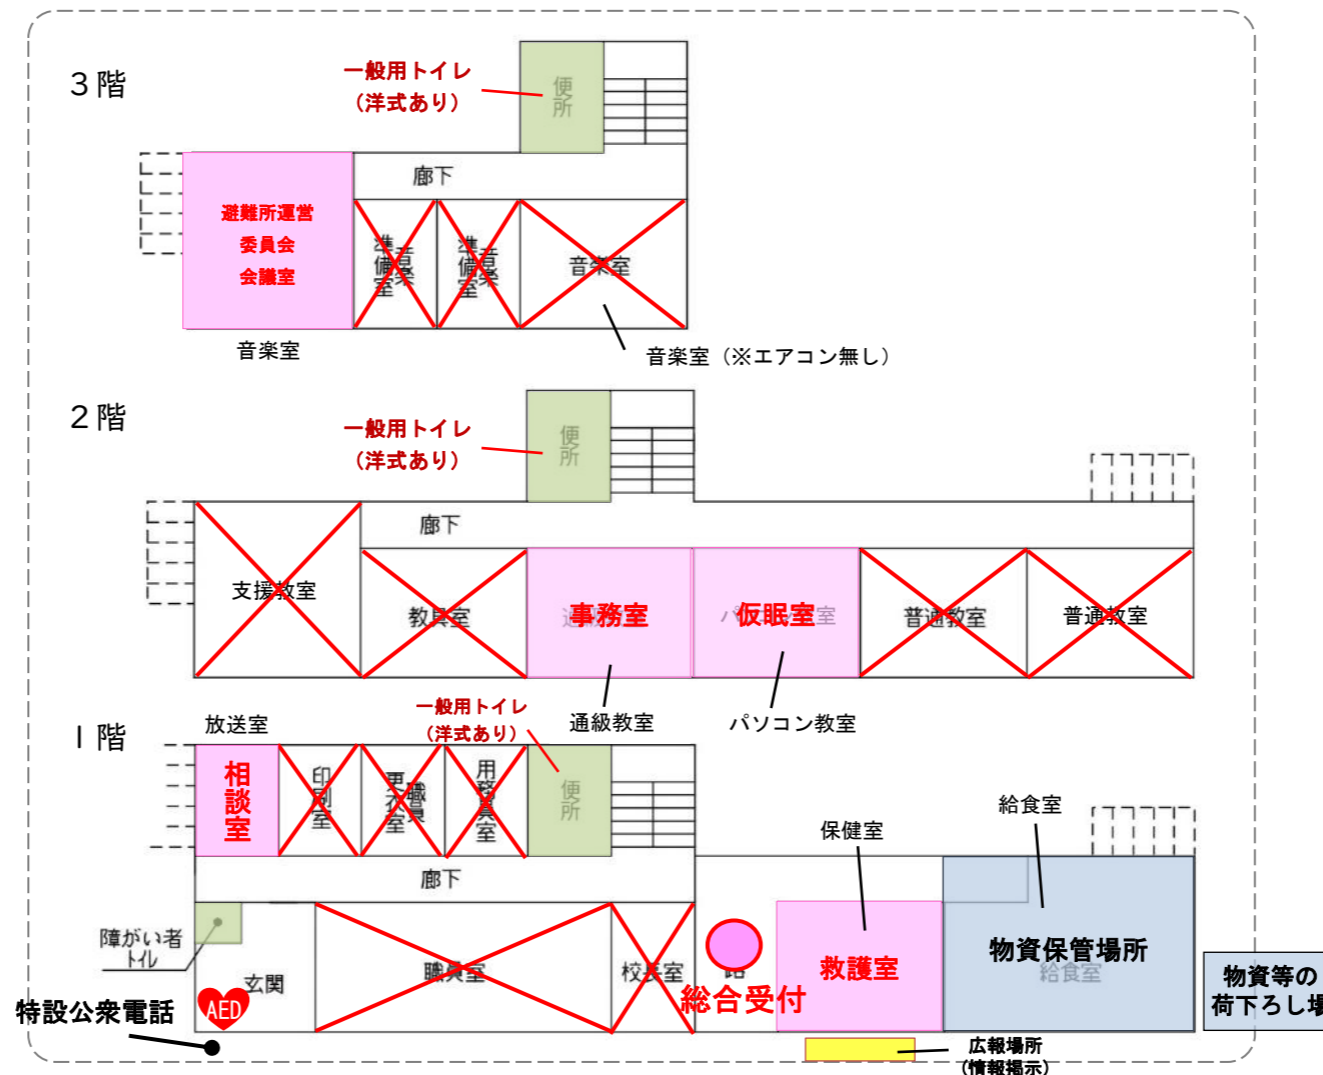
3階

一般用トイレ
（洋式あり）

便所

廊下

避難所運営
委員会
会議室

準備室

準備室

音楽室

音楽室

音楽室（※エアコン無し）

2階

一般用トイレ
（洋式あり）

便所

廊下

支援教室

教具室

事務室

仮眠室

普通教室

普通教室

通級教室

パソコン教室

1階

放送室

一般用トイレ
（洋式あり）

相談室

印刷室

更衣室

用務員室

便所

保健室

給食室

廊下

障がい者トイレ

玄関

職員室

校長室

救護室

物資保管場所

給食室

総合受付

物資等の
荷下ろし場

特設公衆電話

AED

広報場所
（情報掲示）